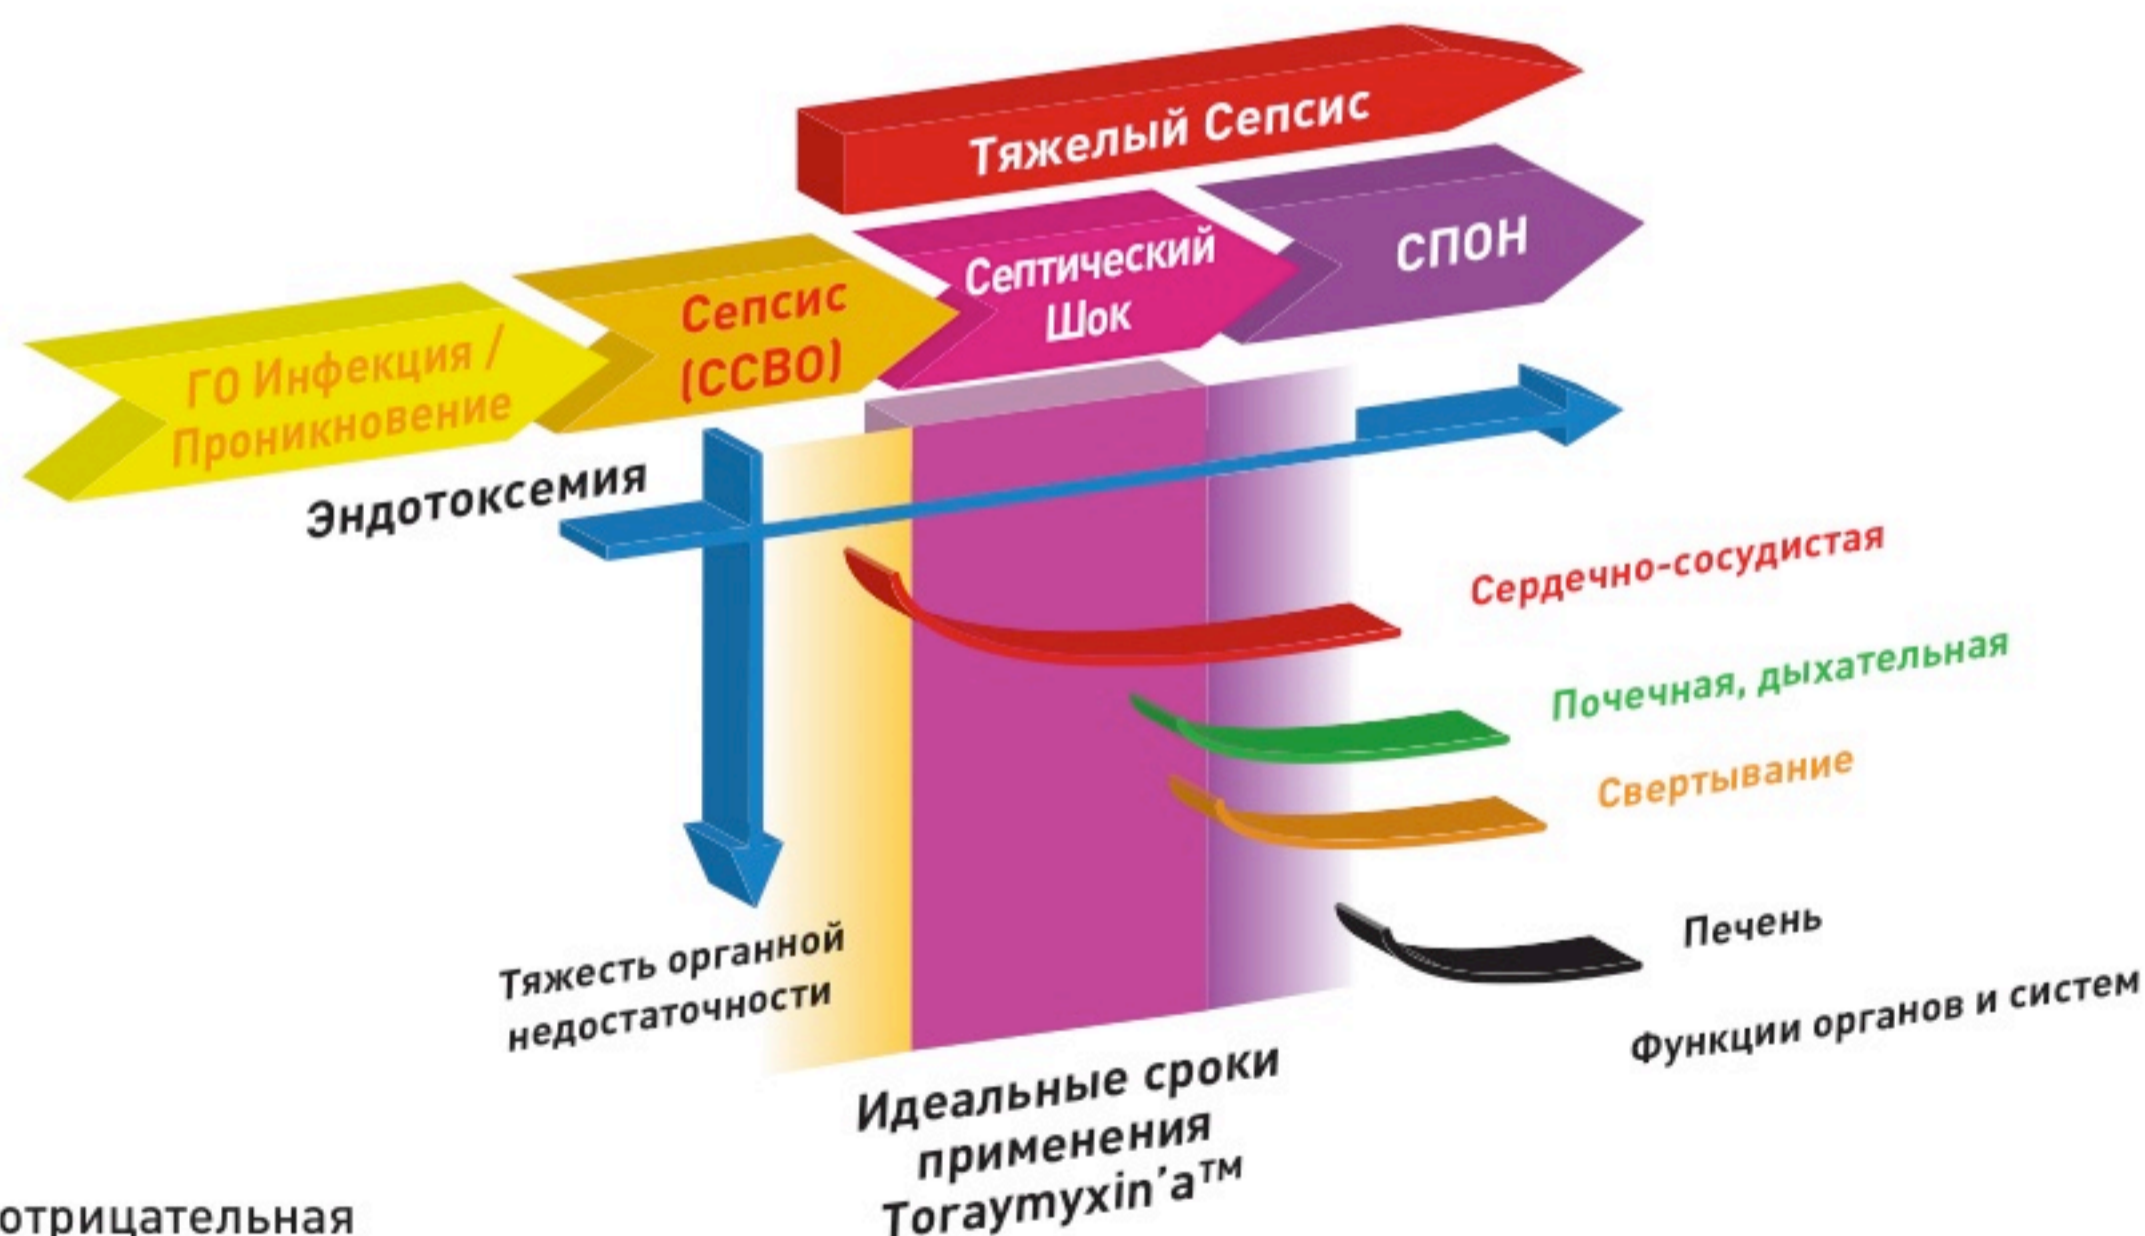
Тяжелый Сепсис

ГО Инфекция / Проникновение

Сепсис (ССВО)

Септический Шок

СПОН

Эндотоксемия

Сердечно-сосудистая

Почечная, дыхательная

Свертывание

Печень

Функции органов и систем

Тяжесть органной недостаточности

Идеальные сроки применения Toraymyxin'a™

отрицательная